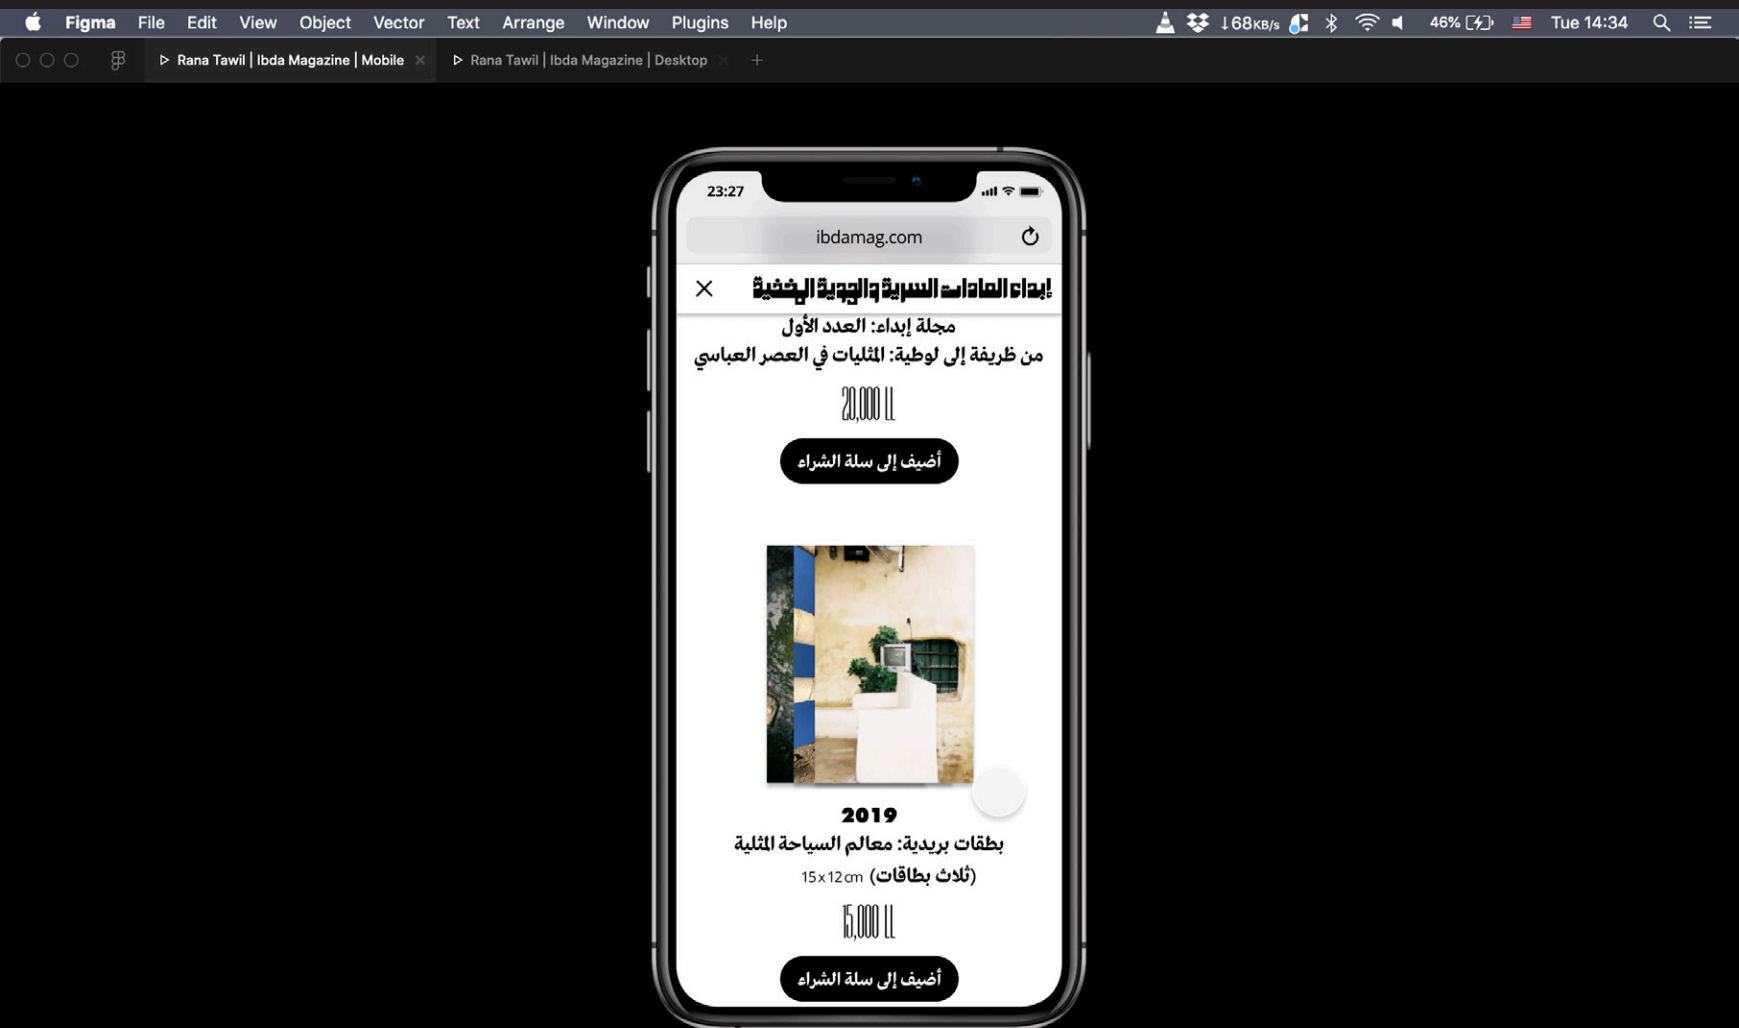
Figma File Edit View Object Vector Text Arrange Window Plugins Help
↓68KB/s 46% Tue 14:34

Rana Tawil | Ibda Magazine | Mobile
Rana Tawil | Ibda Magazine | Desktop

23:27
ibdamag.com

إبداء العادات السرية والجودة المخفية

مجلة إبداء: العدد الأول
من ظريفة إلى لوطية: المثليات في العصر العباسي

20,000 LL

أضيف إلى سلة الشراء

2019
بطاقات بريدية: معالم السياحة المثلية
(ثلاث بطاقات) 15x12cm

15,000 LL

أضيف إلى سلة الشراء